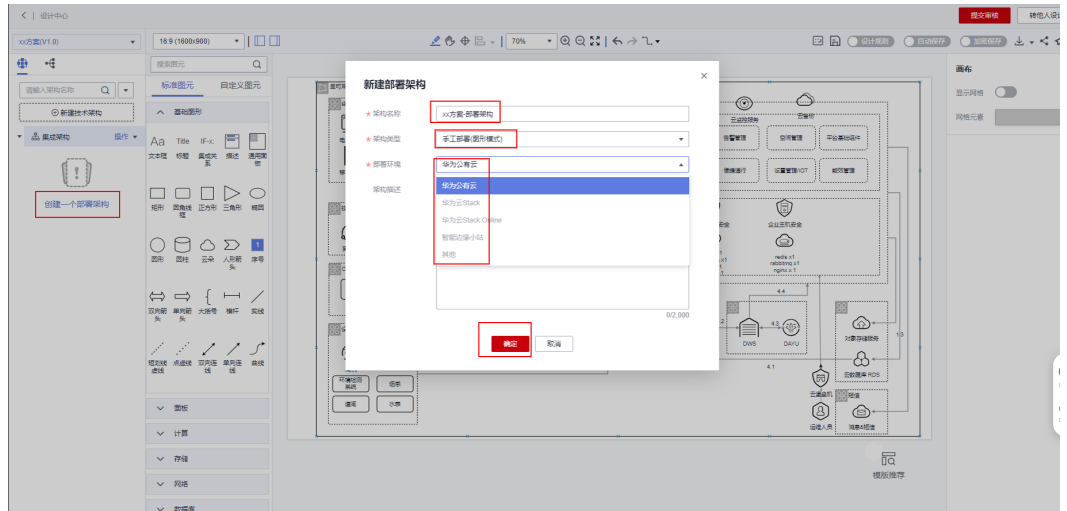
< | 设计中心

提交审核 | 转他人设

xx方案(V1.0) | 16:9 (1600x900) | 70%

设计规则 | 自动保存 | 加密保存

请输入架构名称

搜索图元

标准图元 | 自定义图元

⊕ 新建技术架构

基础图形

集成架构 操作

Aa 文本框 | Title 标题 | IF-X 集成关系 | 描述 | 通用简图

创建一个部署架构

矩形 | 圆角矩形 | 正方形 | 三角形 | 椭圆

圆形 | 圆柱 | 云朵 | 人形箭头 | 序号

双向箭头 | 单向箭头 | 大括号 | 横杆 | 实线

短划线虚线 | 点虚线 | 双向连线 | 单向连线 | 曲线

面板

计算

存储

网络

数据库

画布

显示网格

网格元素

新建部署架构

* 架构名称 | xx方案-部署架构

* 架构类型 | 手工部署(图形模式)

* 部署环境 | 华为公有云

架构描述

华为公有云
华为云Stack
华为云Stack Online
智能边缘小站
其他

0/2,000

确定 | 取消

云监控服务 | 容器 | 告警管理 | 空间管理 | 平台基础组件 | 视频运行 | 设置管理IOT | 邮件管理

企业主机安全

redis x1
rabbitmq x1
nginx x 1

4.4 | 4.3 | 4.2 | 4.1 | 1.3

DWS | DAYU | 对象存储服务 | 云数据库 RDS | 云堡垒机 | 运维人员 | 消息&短信

环境巡回系统 | 经济 | 通用 | 分享

模版推荐